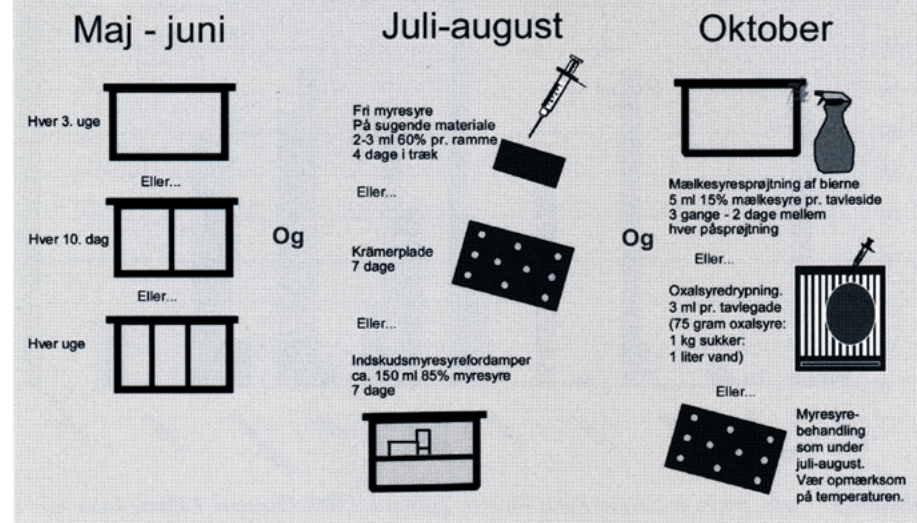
Maj - juni

Hver 3. uge

Eller...

Hver 10. dag

Eller...

Hver uge

Og

Juli-august

Fri myresyre
På sugende materiale
2-3 ml 60% pr. ramme
4 dage i træk

Eller...

Krämerplade
7 dage

Eller...

Indskudsmyresyrefordamper
ca. 150 ml 85% myresyre
7 dage

Og

Oktober

Mælkesyresprøjtning af bierne
5 ml 15% mælkesyre pr. tavleside
3 gange - 2 dage mellem
hver påsprøjtning

Eller...

Oxalsyredrypning.
3 ml pr. tavlegade
(75 gram oxalsyre:
1 kg sukker:
1 liter vand)

Eller...

Myresyre-behandling som under juli-august.
Vær opmærksom på temperaturen.